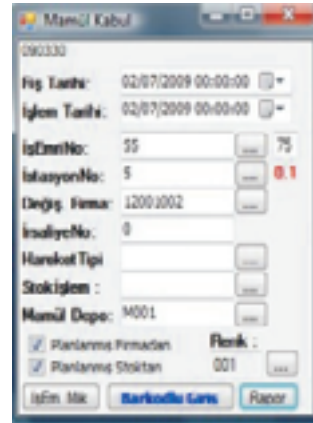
Mamül Kabul

090330

Fiş Tarihi: 02/07/2009 00:00:00

İşlem Tarihi: 02/07/2009 00:00:00

İşEmriNo: 55 ... 75

İstasyonNo: 5 ... 0.1

Değiş. Firma: 12001002 ...

İrsaliyeNo: 0

Hareket Tipi ...

Stokİşlem : ...

Mamül Depo: M001 ...

Planlanmış Firmadan

Planlanmış Stoktan

Renk :

001 ...

İşEm. Mik.

Barkodlu Giriş

Rapor